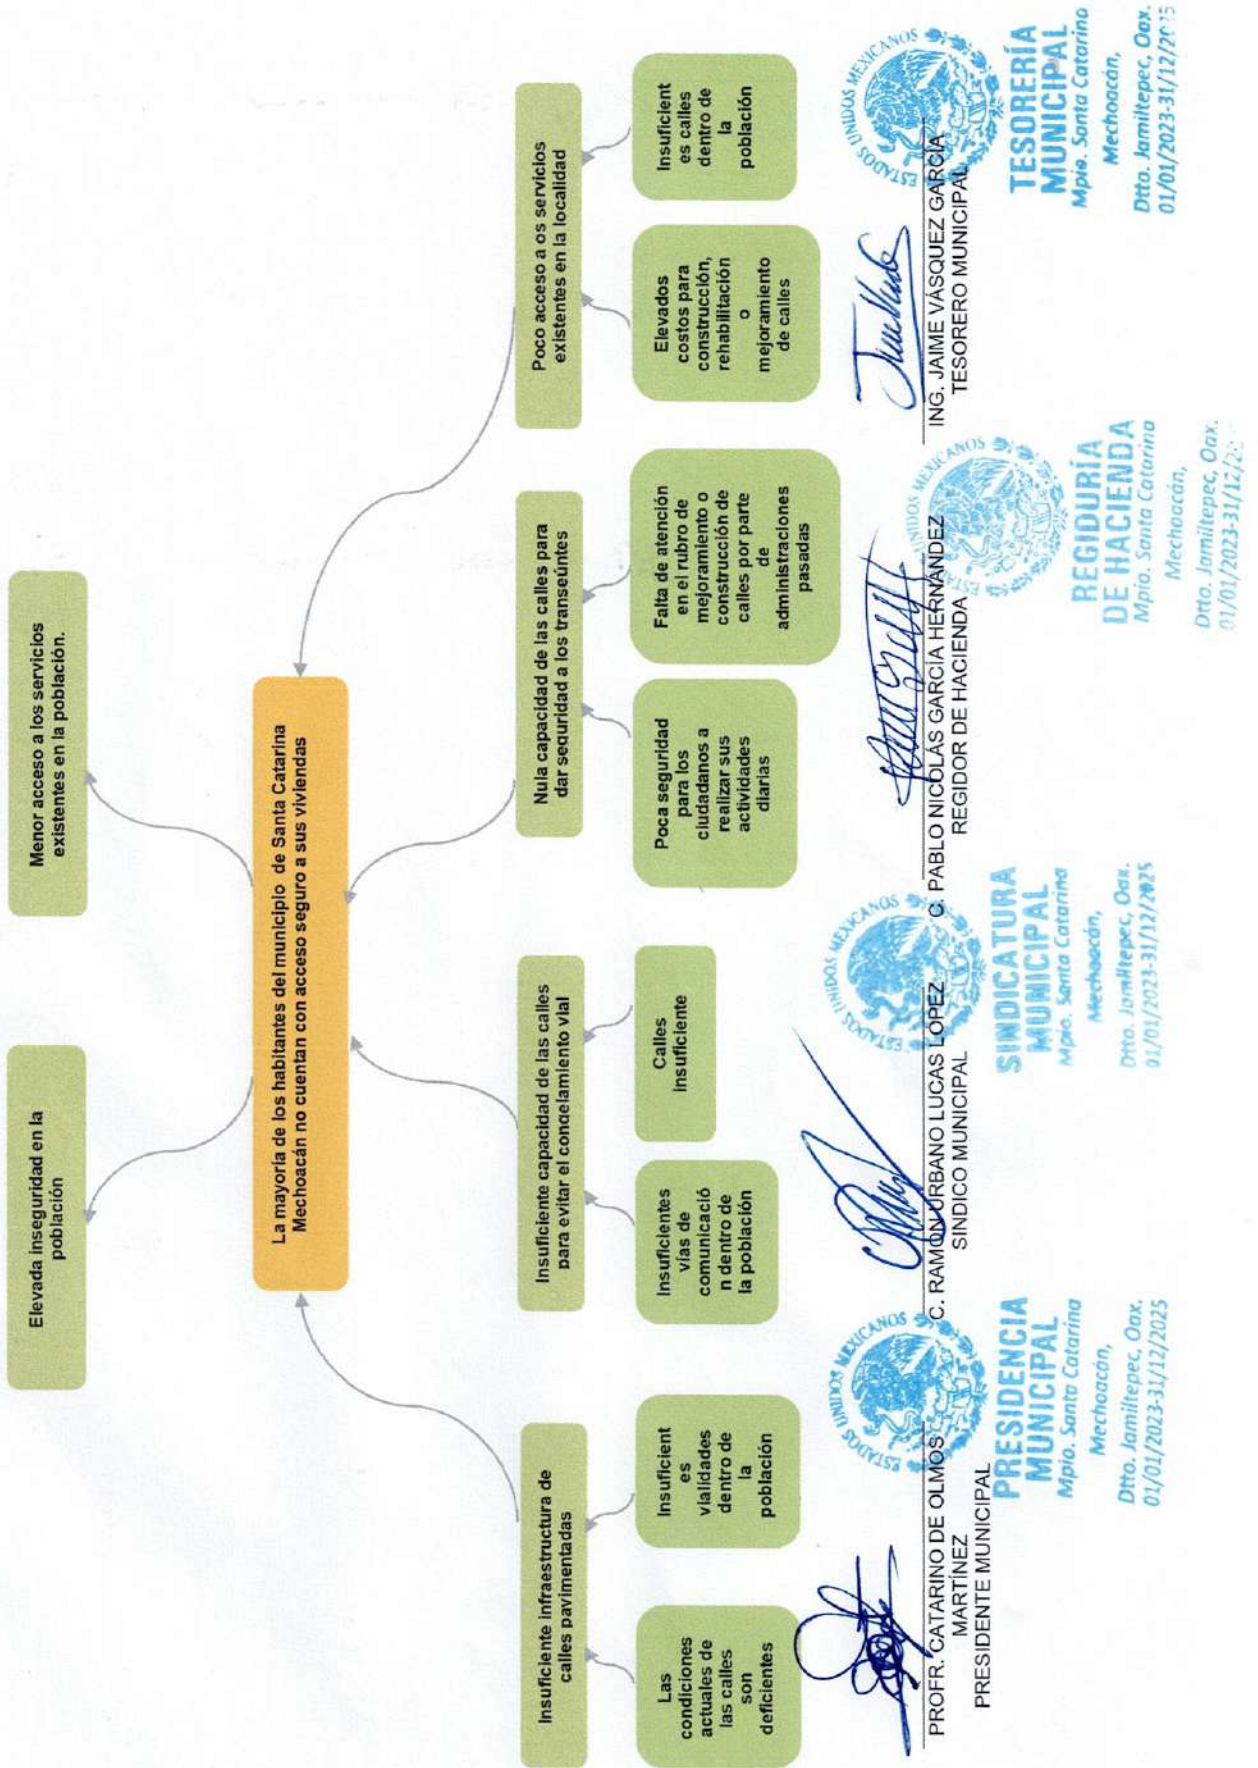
Elevada inseguridad en la población

Menor acceso a los servicios existentes en la población.

La mayoría de los habitantes del municipio de Santa Catarina Mechoacán no cuentan con acceso seguro a sus viviendas

Insuficiente infraestructura de calles pavimentadas

Insuficiente capacidad de las calles para evitar el congelamiento vial

Nula capacidad de las calles para dar seguridad a los transeúntes

Poco acceso a os servicios existentes en la localidad

Las condiciones actuales de las calles son deficientes

Insuficientes vialidades dentro de la población

Insuficientes vías de comunicación dentro de la población

Calles insuficiente

Poca seguridad para los ciudadanos a realizar sus actividades diarias

Falta de atención en el rubro de mejoramiento o construcción de calles por parte de administraciones pasadas

Elevados costos para construcción, rehabilitación o mejoramiento de calles

Insuficientes calles dentro de la población

PROFR. CATARINO DE OLMOS MARTÍNEZ
PRESIDENTE MUNICIPAL

ESTADOS UNIDOS MEXICANOS
PRESIDENCIA MUNICIPAL
Mpio. Santa Catarina Mechoacán,
Dtto. Jamiltepec, Oax.
01/01/2023-31/12/2025

C. RAMON URBANO LUCAS LÓPEZ
SINDICO MUNICIPAL

ESTADOS UNIDOS MEXICANOS
SINDICATURA MUNICIPAL
Mpio. Santa Catarina Mechoacán,
Dtto. Jamiltepec, Oax.
01/01/2023-31/12/2025

C. PABLO NICOLÁS GARCÍA HERNÁNDEZ
REGIDOR DE HACIENDA

ESTADOS UNIDOS MEXICANOS
REGIDURÍA DE HACIENDA
Mpio. Santa Catarina Mechoacán,
Dtto. Jamiltepec, Oax.
01/01/2023-31/12/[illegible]

ING. JAIME VÁSQUEZ GARCÍA
TESORERO MUNICIPAL

ESTADOS UNIDOS MEXICANOS
TESORERÍA MUNICIPAL
Mpio. Santa Catarina Mechoacán,
Dtto. Jamiltepec, Oax.
01/01/2023-31/12/2025